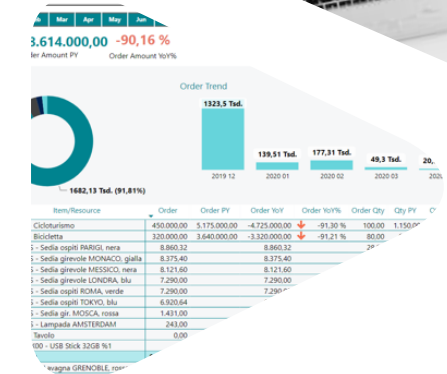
Mar Apr May Jun

3.614.000,00 -90,16 %
Order Amount PY Order Amount YoY%

Order Trend

1323,5 Tsd.

139,51 Tsd.

177,31 Tsd.

49,3 Tsd.

20,

2019 12 2020 01 2020 02 2020 03 2020

1682,13 Tsd. (91,81%)

| Item/Resource | Order | Order PY | Order YoY | Order YoY% | Order Qty | Qty PY |
|---|---|---|---|---|---|---|
| Cicloturismo | 450.000,00 | 5.175.000,00 | -4.725.000,00 | -91,30 % | 100,00 | 1.150,00 |
| Bicicletta | 320.000,00 | 3.640.000,00 | -3.320.000,00 | -91,21 % | 80,00 | |
| S - Sedia ospiti PARIGI, nera | 8.860,32 | | 8.860,32 | | | |
| S - Sedia girevole MONACO, gialla | 8.375,40 | | 8.375,40 | | | |
| S - Sedia girevole MESSICO, nera | 8.121,60 | | 8.121,60 | | | |
| S - Sedia girevole LONDRA, blu | 7.290,00 | | 7.290,00 | | | |
| S - Sedia ospiti ROMA, verde | 7.290,00 | | 7.290,00 | | | |
| S - Sedia ospiti TOKYO, blu | 6.920,64 | | | | | |
| S - Sedia gir. MOSCA, rossa | 1.431,00 | | | | | |
| S - Lampada AMSTERDAM | 243,00 | | | | | |
| Tavolo | 0,00 | | | | | |
| 00 - USB Stick 32GB %1 | | | | | | |
| avagna GRENOBLE, ross | | | | | | |